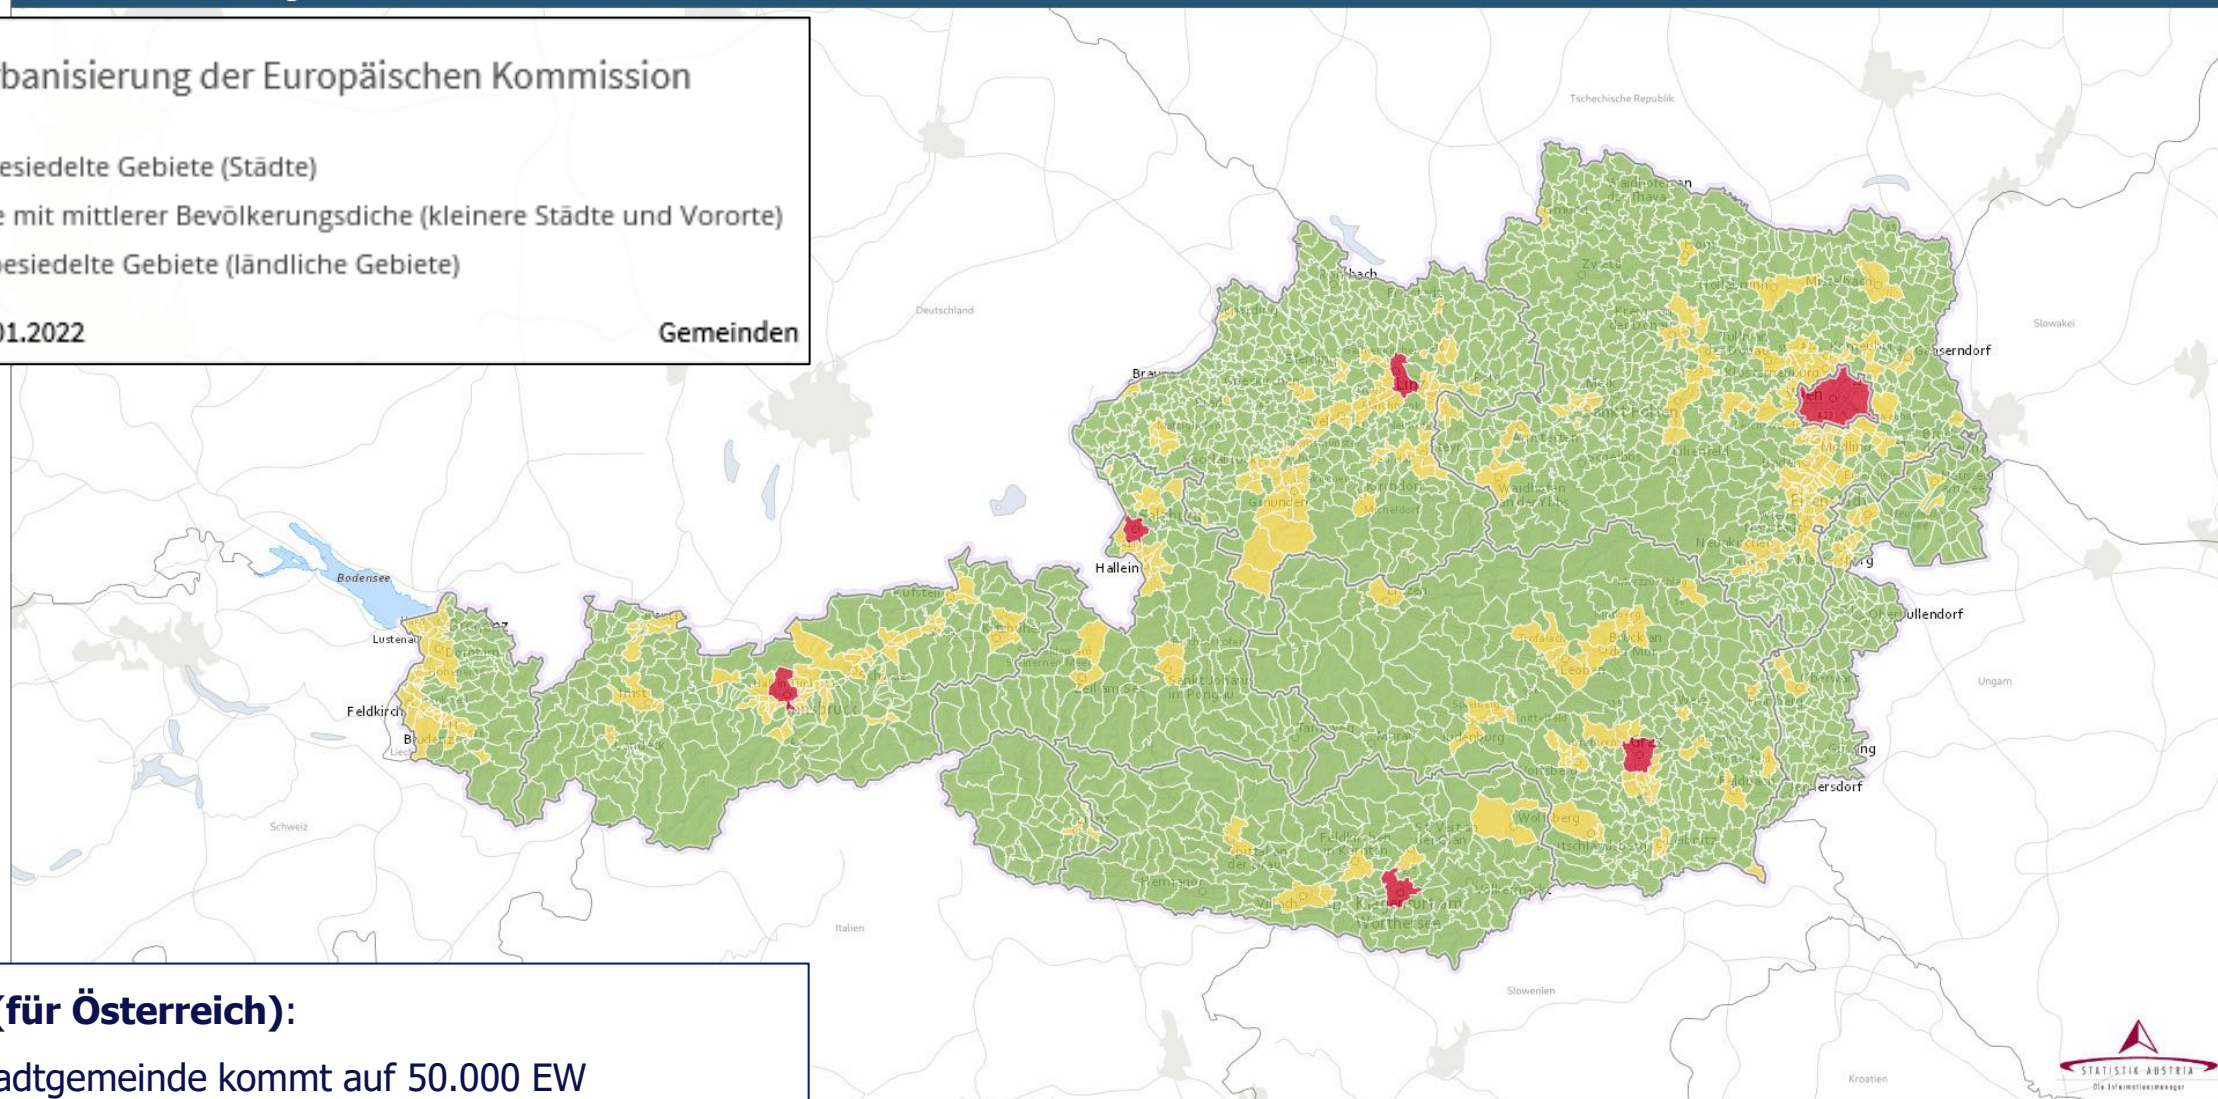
banisierung der Europäischen Kommission

esiedelte Gebiete (Städte)

e mit mittlerer Bevölkerungsdiche (kleinere Städte und Vororte)

esiedelte Gebiete (ländliche Gebiete)

01.2022

Gemeinden

Tschechische Republik

Deutschland

Slowakei

Bodensee

Lustenau

Feldkirch

Hallein

Linz

Wien

Graz

Ungarn

Schweiz

Italien

Slowenien

Kroatien

Klagenfurt am Wörthersee

Villach

Innsbruck

Sankt Pölten

Leoben

Wolfsberg

(für Österreich):

adtgemeinde kommt auf 50.000 EW

STATISTIK AUSTRIA